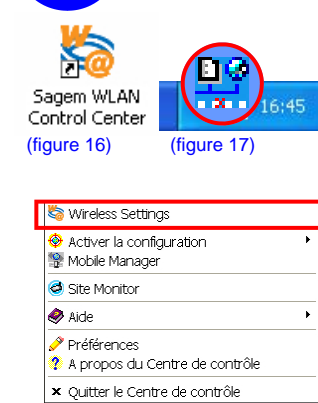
Sagem WLAN Control Center
(figure 16)

16:45
(figure 17)

Wireless Settings
Activer la configuration
Mobile Manager
Site Monitor
Aide
Préférences
A propos du Centre de contrôle
Quitter le Centre de contrôle